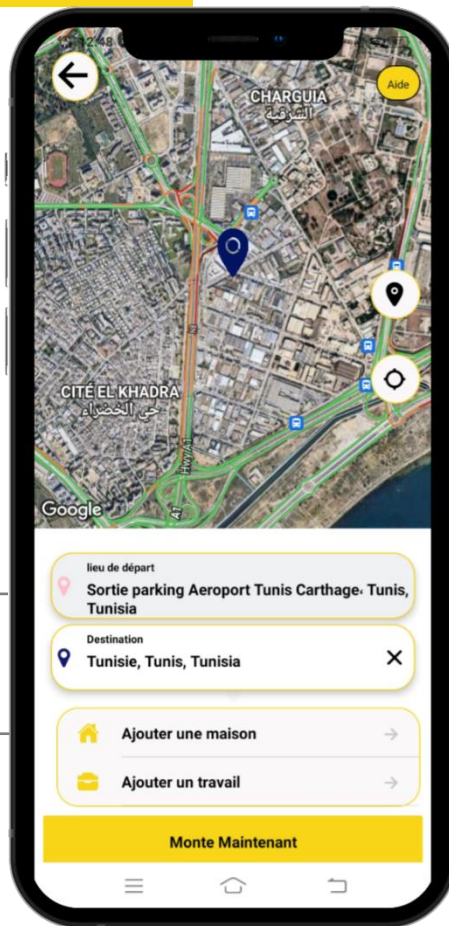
Aide

CHARGUIA
الشرقية

CITÉ EL KHADRA
حي الخضراء

Hwy A1

A1

Google

lieu de départ
Sortie parking Aeroport Tunis Carthage، Tunis, Tunisia

Destination
Tunisie, Tunis, Tunisia

Ajouter une maison

Ajouter un travail

Monte Maintenant